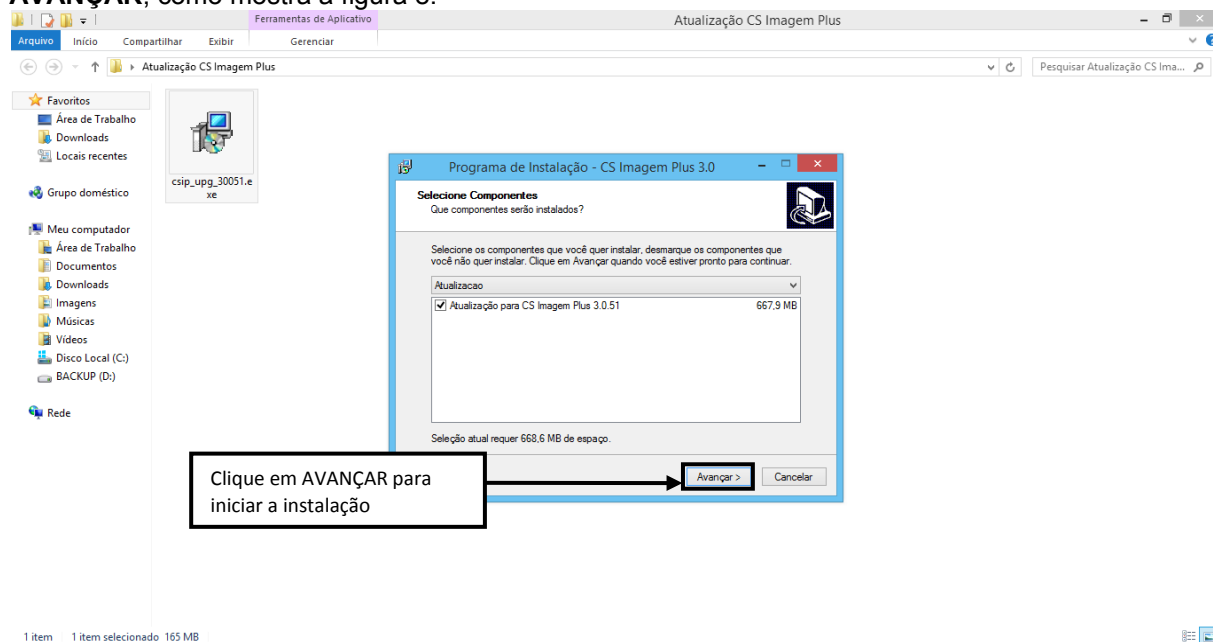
AVANÇAR, como mostra a figura 3.

Ferramentas de Aplicativo

Atualização CS Imagem Plus

Arquivo Início Compartilhar Exibir Gerenciar

Atualização CS Imagem Plus

Pesquisar Atualização CS Ima...

Favoritos
Área de Trabalho
Downloads
Locais recentes

Grupo doméstico

Meu computador
Área de Trabalho
Documentos
Downloads
Imagens
Músicas
Vídeos
Disco Local (C:)
BACKUP (D:)

Rede

csip_upg_30051.exe

Programa de Instalação - CS Imagem Plus 3.0

Selecione Componentes
Que componentes serão instalados?

Selecione os componentes que você quer instalar, desmarque os componentes que você não quer instalar. Clique em Avançar quando você estiver pronto para continuar.

Atualizacao

Atualização para CS Imagem Plus 3.0.51 667,9 MB

Seleção atual requer 668,6 MB de espaço.

Clique em AVANÇAR para iniciar a instalação

Avançar > Cancelar

1 item 1 item selecionado 165 MB